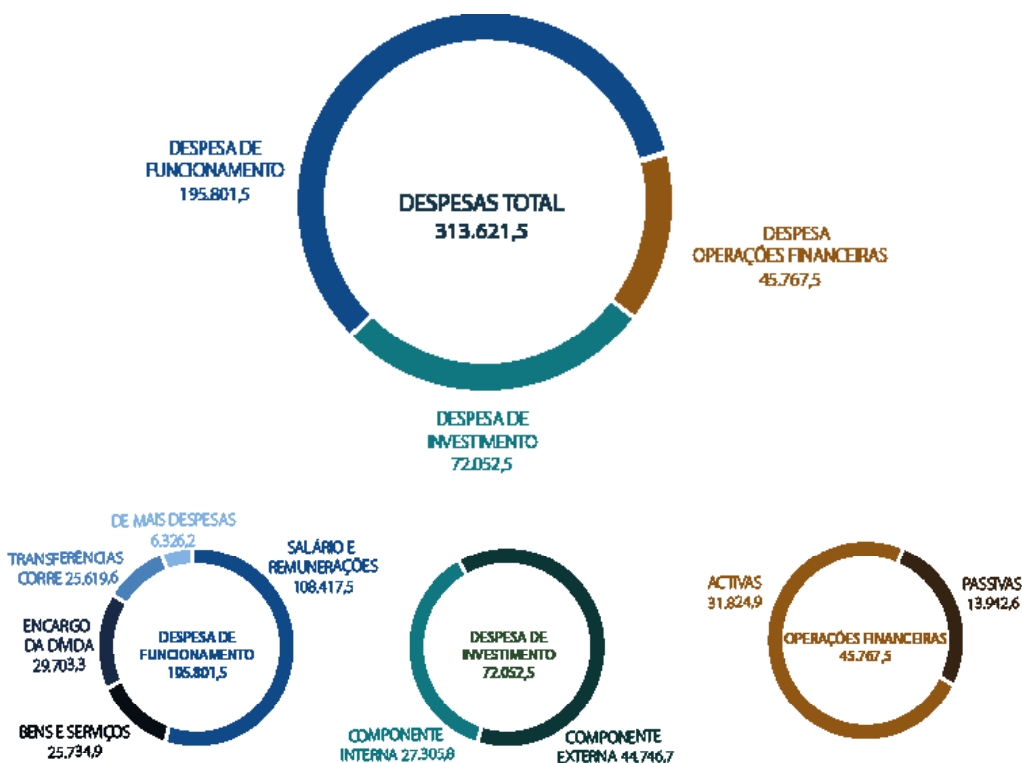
DESPESA DE FUNCIONAMENTO
195.801,5

DESPESAS TOTAL
313.621,5

DESPESA OPERAÇÕES FINANCEIRAS
45.767,5

DESPESA DE INVESTIMENTO
72.052,5

DE MAIS DESPESAS
6.326,2

TRANSFERÊNCIAS CORRE 25.619,6

SALÁRIO E REMUNERAÇÕES
108.417,5

ENCARGO DA DÍVIDA
29.703,3

DESPESA DE FUNCIONAMENTO
195.801,5

BENS E SERVIÇOS
25.734,9

DESPESA DE INVESTIMENTO
72.052,5

COMPONENTE INTERNA 27.305,8

COMPONENTE EXTERNA 44.746,7

ACTIVAS
31.824,9

PASSIVAS
13.942,6

OPERAÇÕES FINANCEIRAS
45.767,5